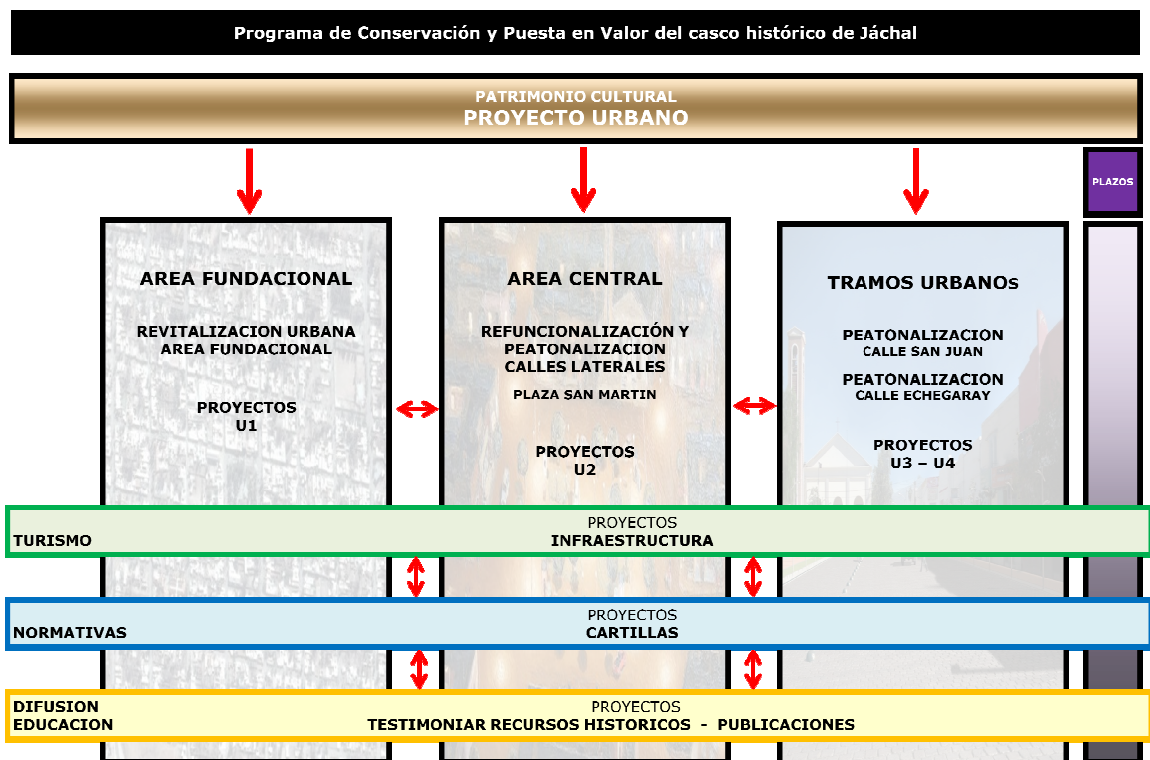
Programa de Conservación y Puesta en Valor del casco histórico de Jáchal

PATRIMONIO CULTURAL
PROYECTO URBANO

PLAZOS

AREA FUNDACIONAL

REVITALIZACION URBANA
AREA FUNDACIONAL

PROYECTOS
U1

AREA CENTRAL

REFUNCIONALIZACIÓN Y
PEATONALIZACION
CALLES LATERALES

PLAZA SAN MARTIN

PROYECTOS
U2

TRAMOS URBANOs

PEATONALIZACION
CALLE SAN JUAN

PEATONALIZACION
CALLE ECHEGARAY

PROYECTOS
U3 – U4

TURISMO
PROYECTOS
INFRAESTRUCTURA

NORMATIVAS
PROYECTOS
CARTILLAS

DIFUSION
EDUCACION
PROYECTOS
TESTIMONIAR RECURSOS HISTORICOS - PUBLICACIONES